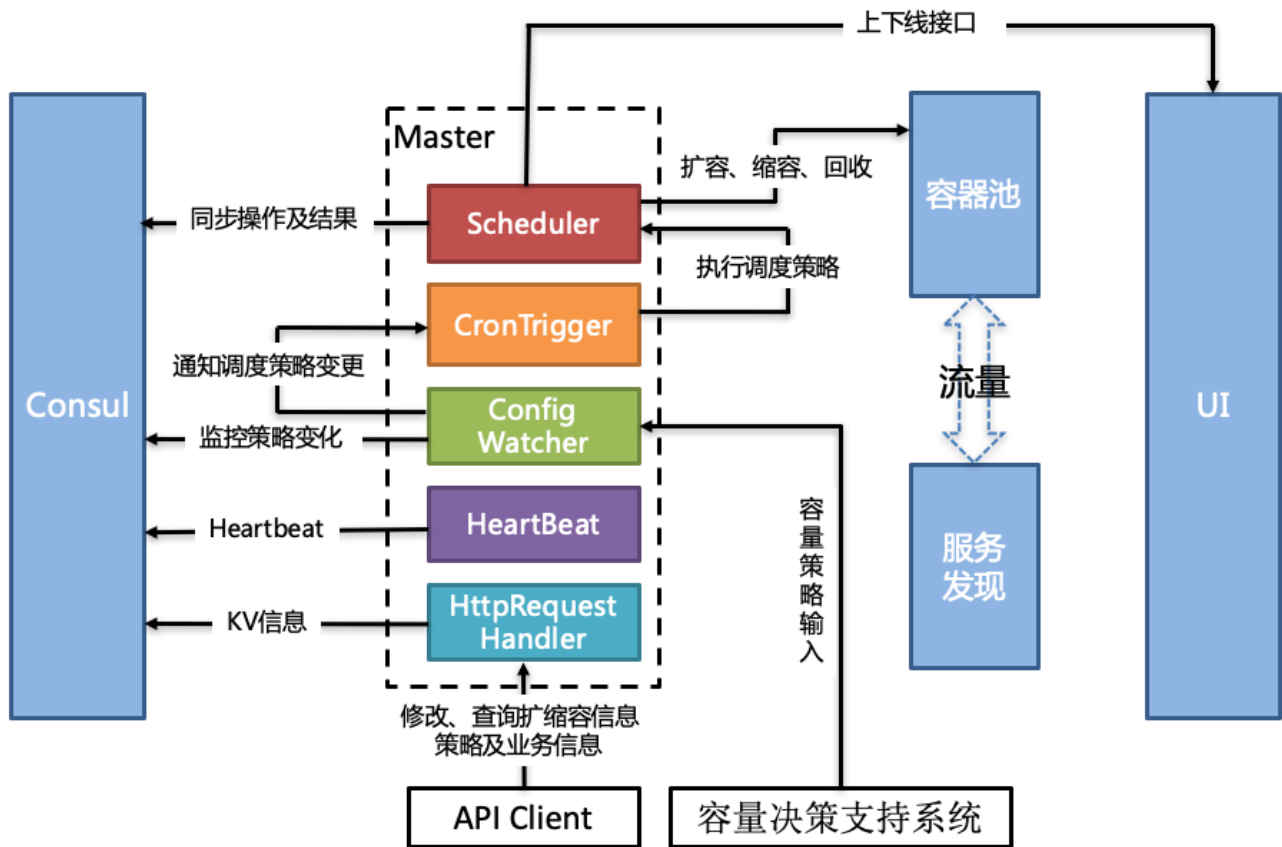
上下线接口

Master

Consul

同步操作及结果

Scheduler

扩容、缩容、回收

容器池

执行调度策略

CronTrigger

通知调度策略变更

Config Watcher

监控策略变化

流量

UI

Heartbeat

HeartBeat

服务发现

KV信息

HttpRequest Handler

容量策略输入

修改、查询扩缩容信息策略及业务信息

API Client

容量决策支持系统